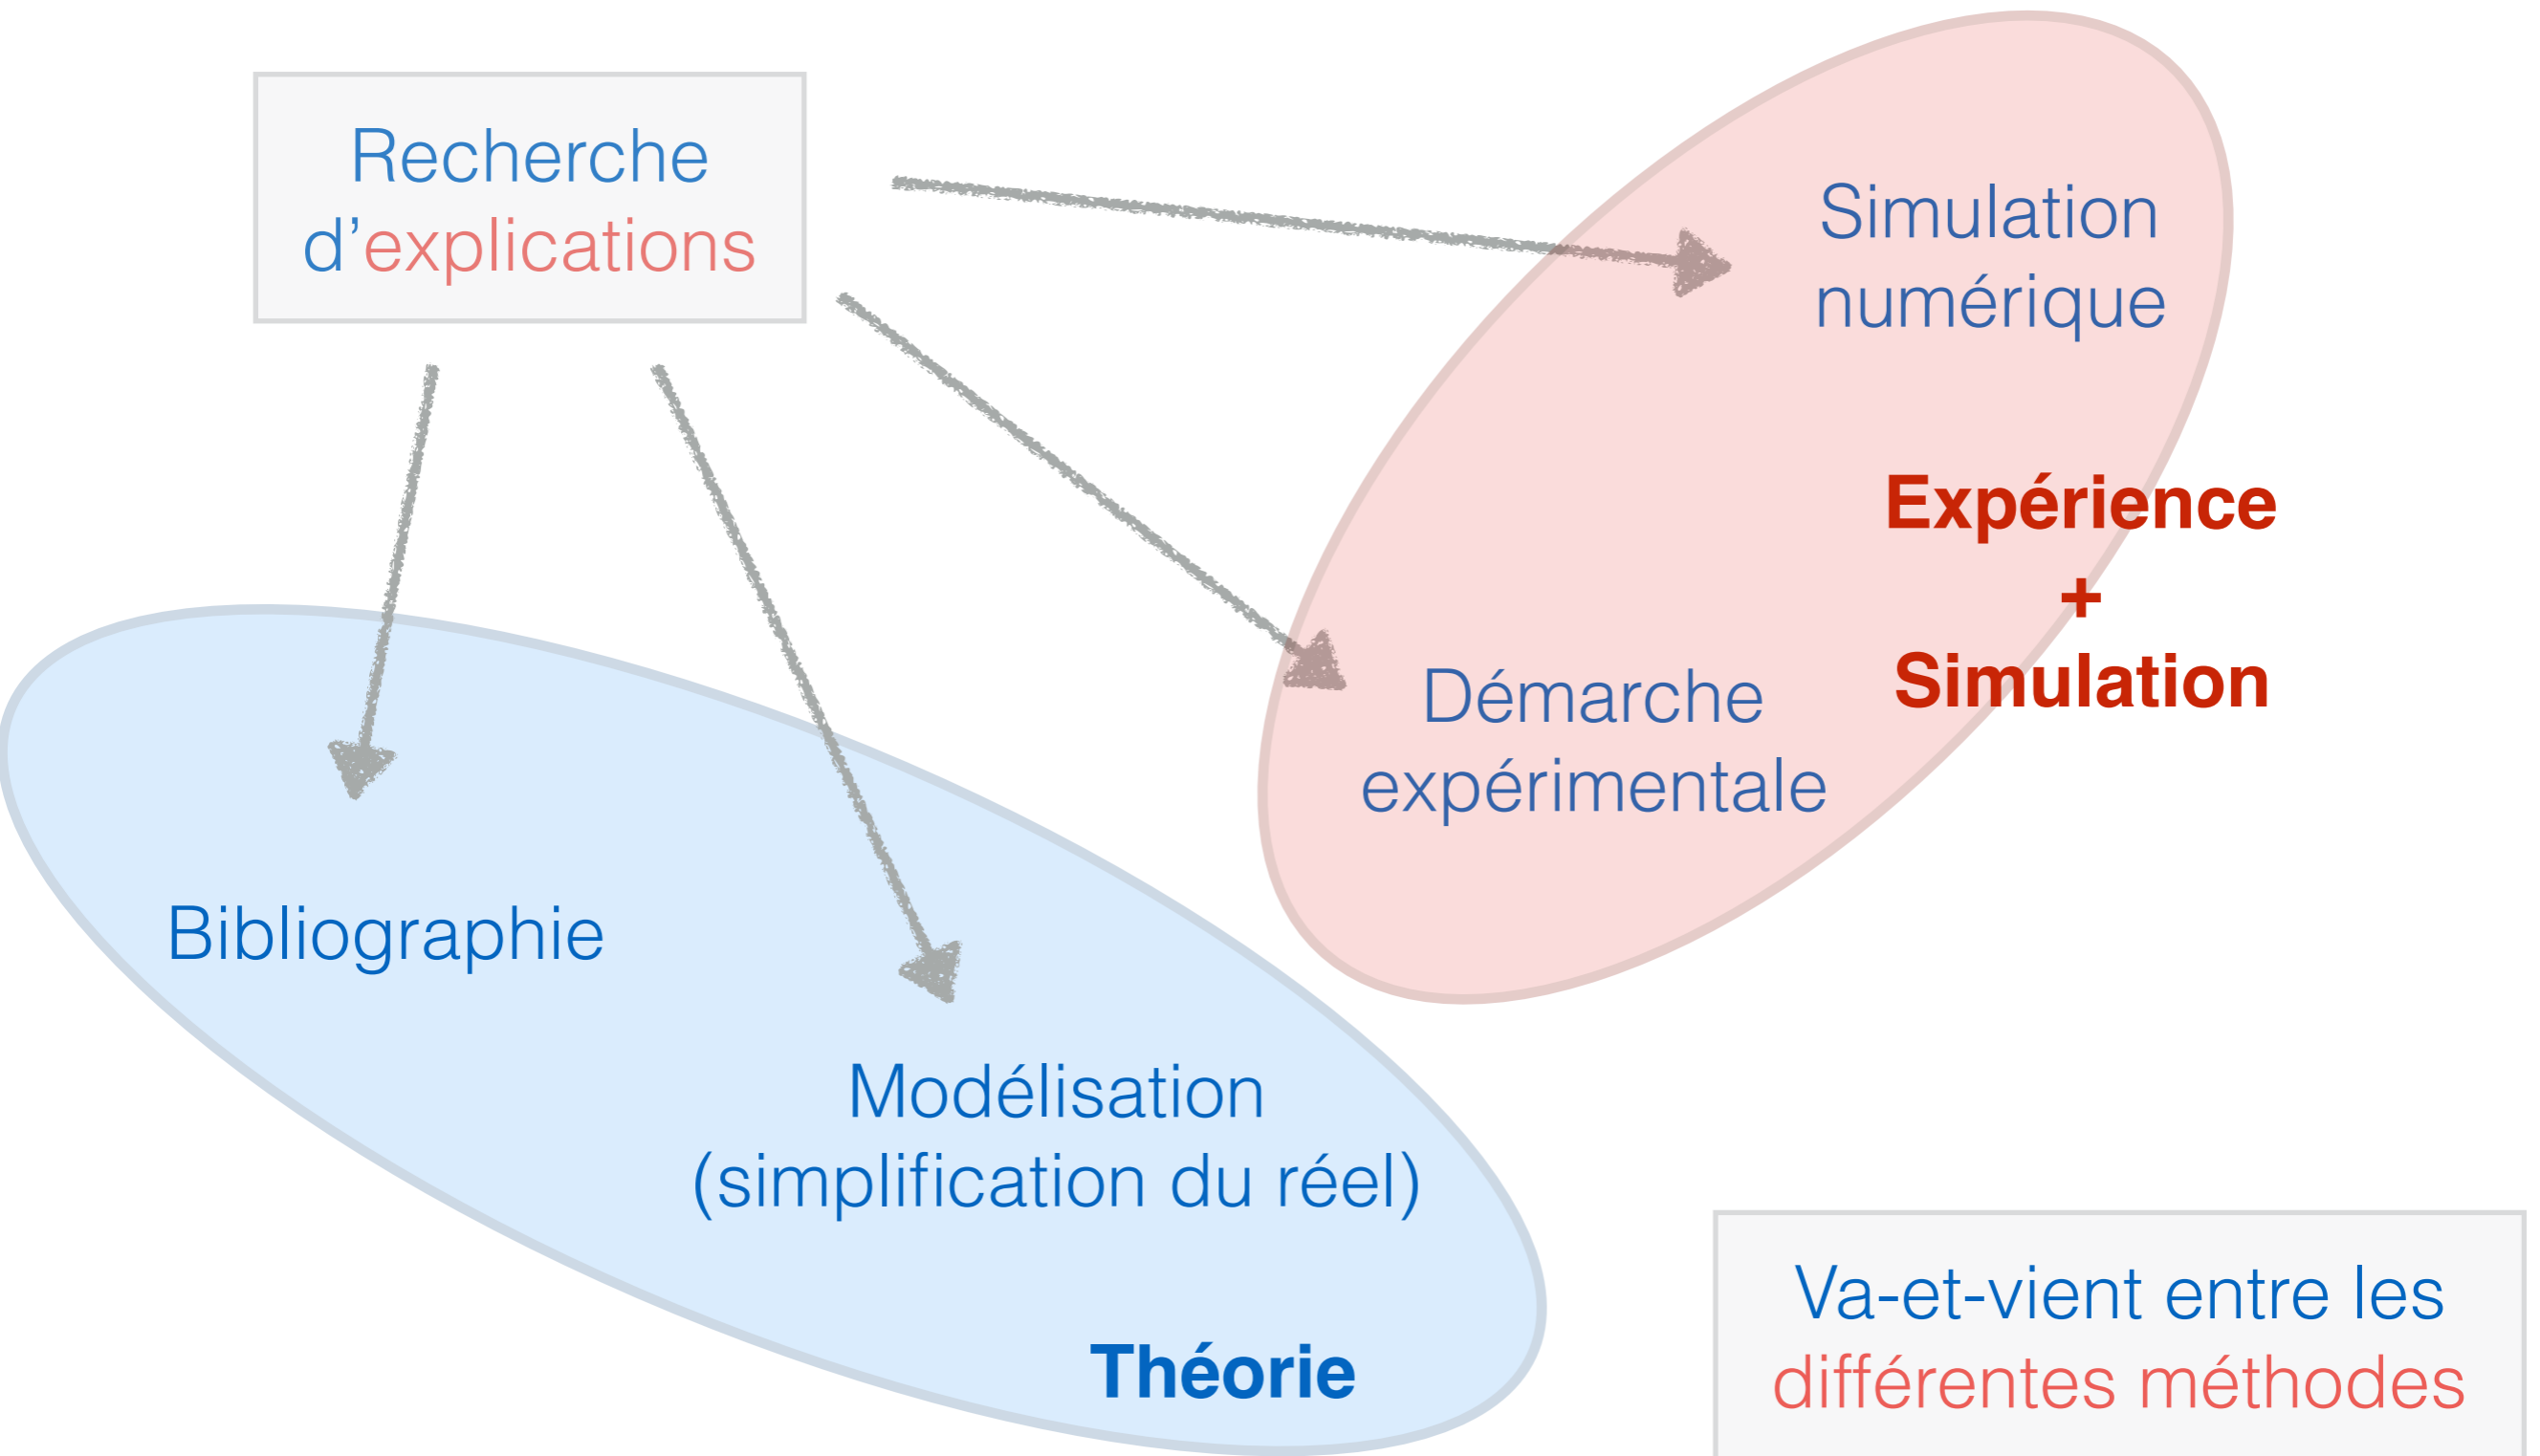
Recherche d'explications

Simulation numérique

Expérience
+
Simulation

Démarche expérimentale

Bibliographie

Modélisation (simplification du réel)

Théorie

Va-et-vient entre les différentes méthodes